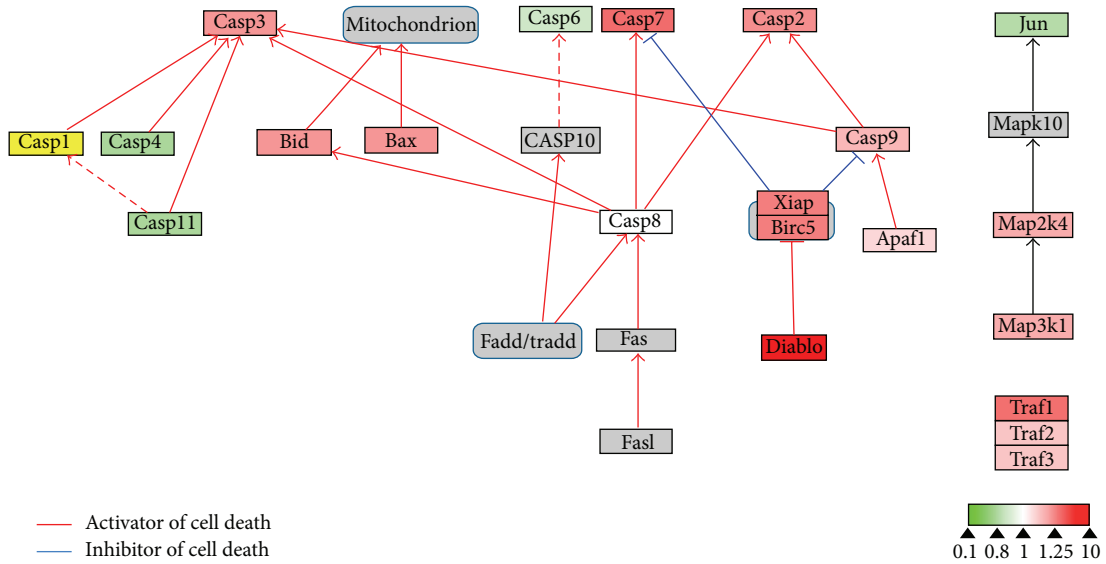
Casp3
Mitochondrion
Casp6
Casp7
Casp2
Jun
Casp1
Casp4
Bid
Bax
CASP10
Casp9
Mapk10
Casp11
Casp8
Xiap
Birc5
Apaf1
Map2k4
Fadd/tradd
Fas
Diablo
Map3k1
Fasl
Traf1
Traf2
Traf3

Activator of cell death
Inhibitor of cell death

0.1 0.8 1 1.25 10